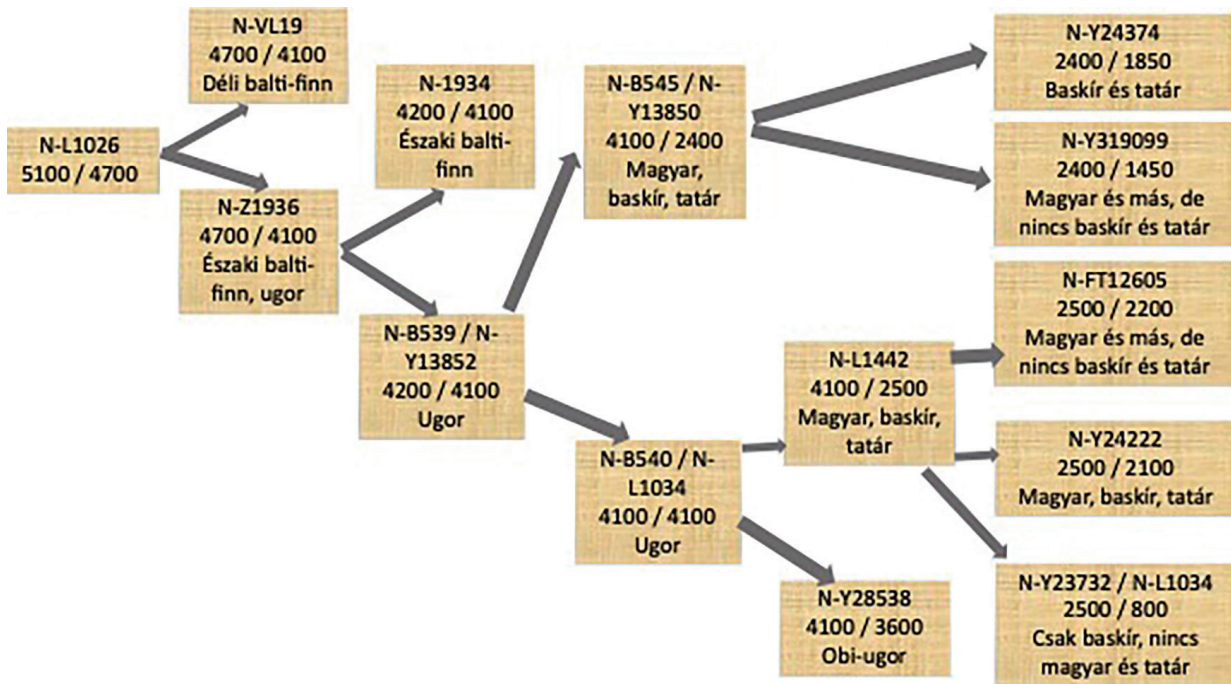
N-L1026
5100 / 4700

N-VL19
4700 / 4100
Déli balti-finn

N-Z1936
4700 / 4100
Északi balti-finn, ugor

N-1934
4200 / 4100
Északi balti-finn

N-B539 / N-Y13852
4200 / 4100
Ugor

N-B545 / N-Y13850
4100 / 2400
Magyar, baskír, tatár

N-Y24374
2400 / 1850
Baskír és tatár

N-Y319099
2400 / 1450
Magyar és más, de nincs baskír és tatár

N-B540 / N-L1034
4100 / 4100
Ugor

N-Y28538
4100 / 3600
Obi-ugor

N-L1442
4100 / 2500
Magyar, baskír, tatár

N-FT12605
2500 / 2200
Magyar és más, de nincs baskír és tatár

N-Y24222
2500 / 2100
Magyar, baskír, tatár

N-Y23732 / N-L1034
2500 / 800
Csak baskír, nincs magyar és tatár